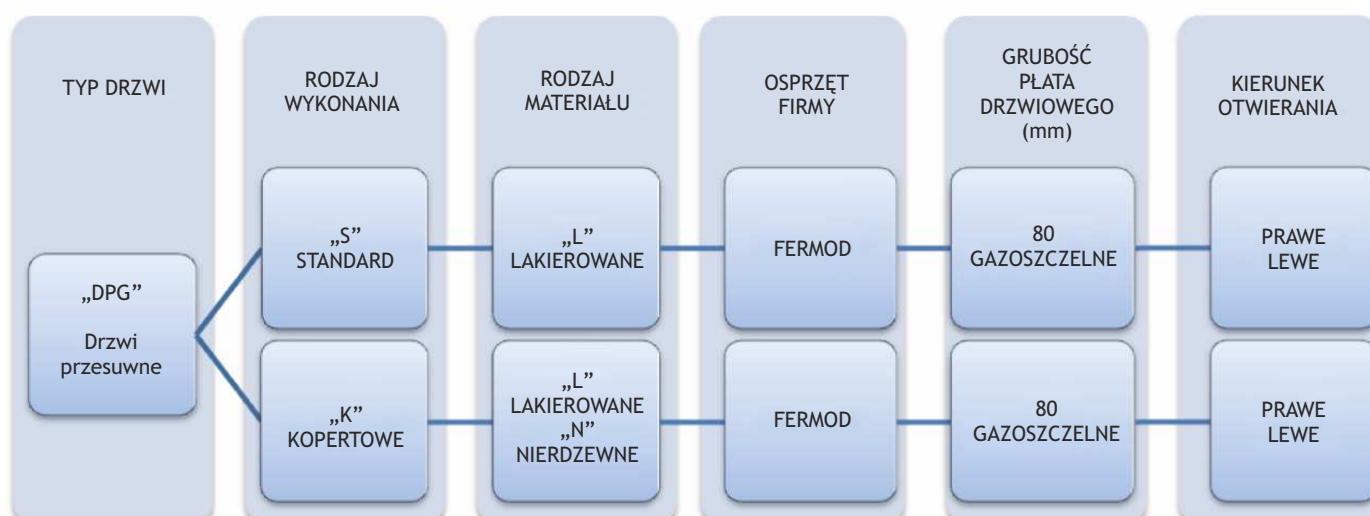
TYP DRZWI

RODZAJ WYKONANIA

RODZAJ MATERIAŁU

OSPRZĘT FIRMY

GRUBOŚĆ PŁATA DRZWIOWEGO (mm)

KIERUNEK OTWIERANIA

„DPG”

Drzwi przesuwne

„S” STANDARD

„K” KOPERTOWE

„L” LAKIEROWANE

„L” LAKIEROWANE „N” NIERDZEWNE

FERMOD

FERMOD

80 GAZOSZCZELNE

80 GAZOSZCZELNE

PRAWE LEWE

PRAWE LEWE